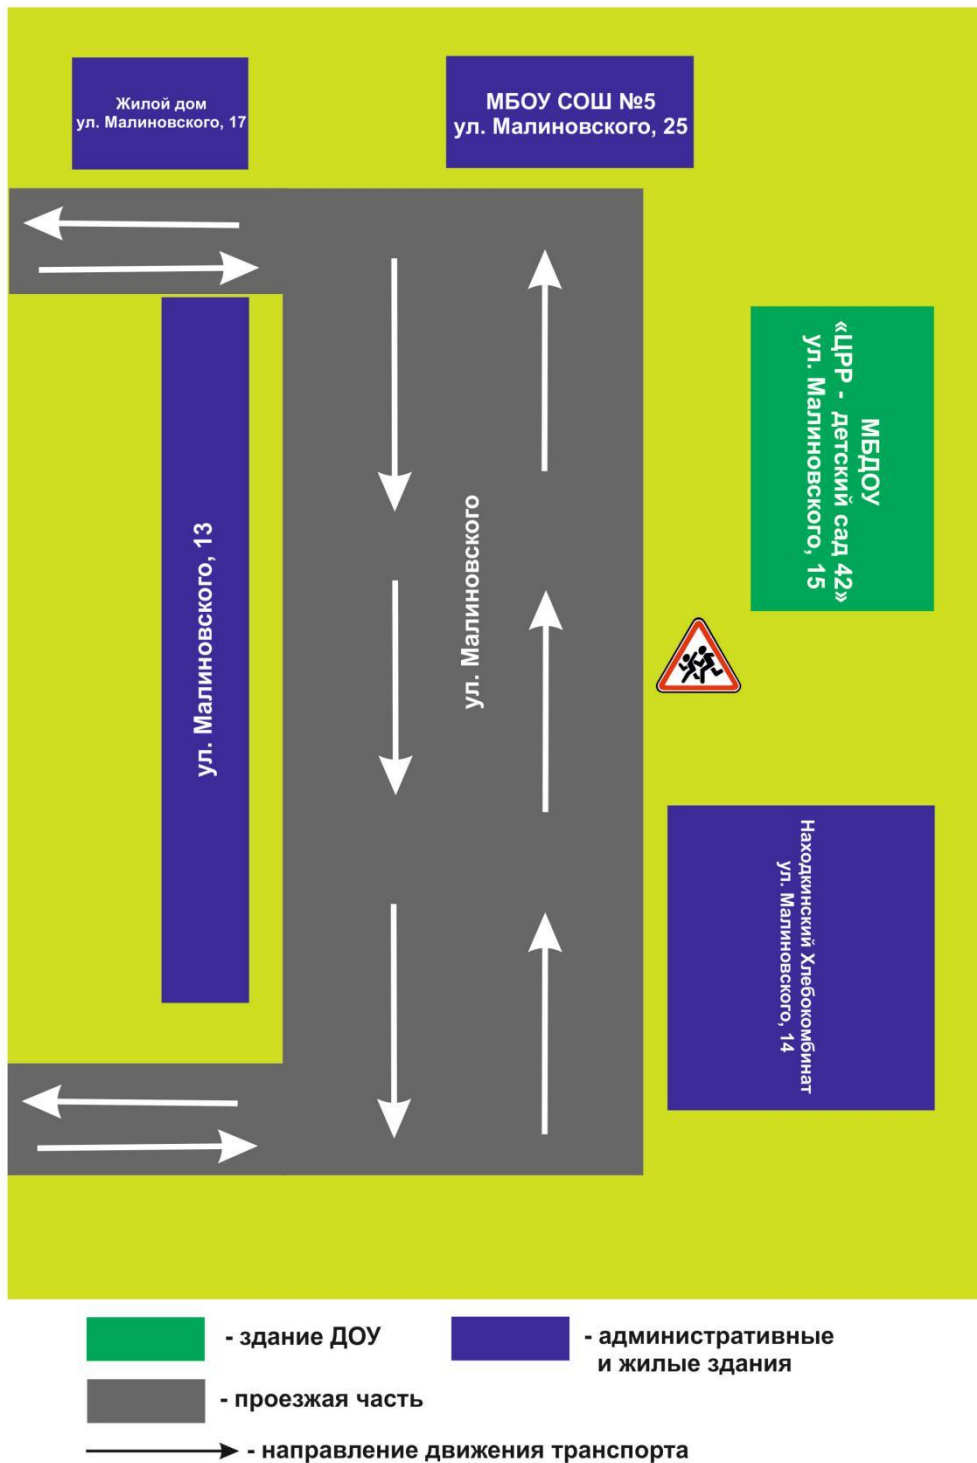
Жилой дом
ул. Малиновского, 17

МБОУ СОШ №5
ул. Малиновского, 25

МБДОУ
«ЦРР - детский сад 42»
ул. Малиновского, 15

ул. Малиновского, 13

ул. Малиновского

Находкинский Хлебокомбинат
ул. Малиновского, 14

- здание ДОУ

- административные и жилые здания

- проезжая часть

- направление движения транспорта